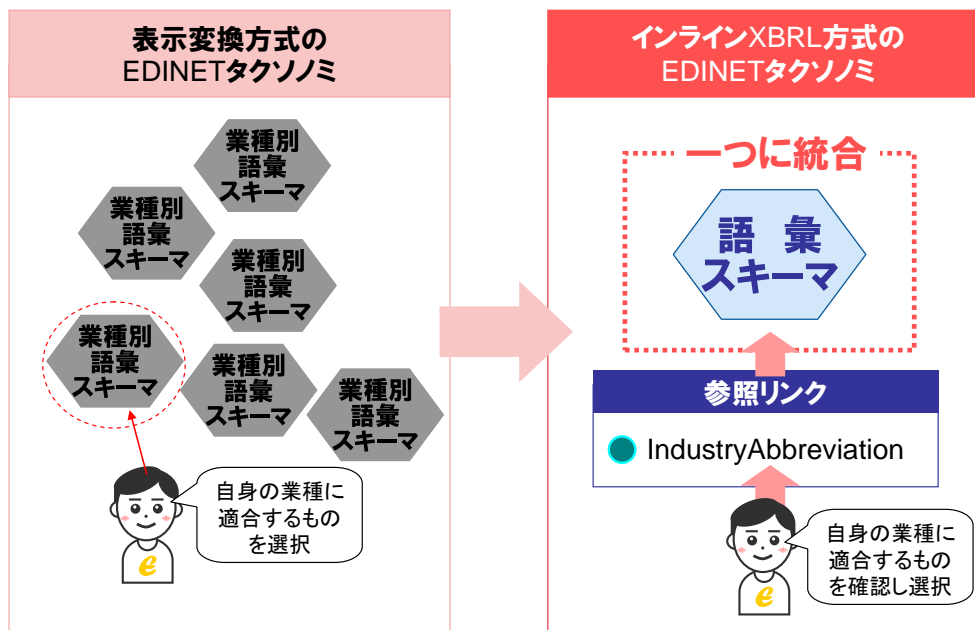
表示変換方式の
EDINETタクソノミ

業種別
語彙
スキーマ

業種別
語彙
スキーマ

業種別
語彙
スキーマ

業種別
語彙
スキーマ

業種別
語彙
スキーマ

業種別
語彙
スキーマ

自身の業種に
適合するもの
を選択

インラインXBRL方式の
EDINETタクソノミ

一つに統合

語 彙
スキーマ

参照リンク

IndustryAbbreviation

自身の業種に
適合するもの
を確認し選択